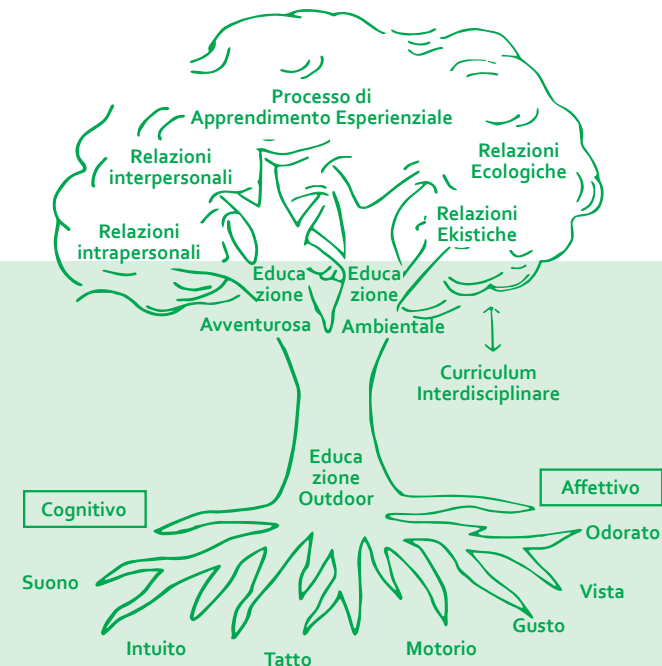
Processo di Apprendimento Esperienziale

Relazioni interpersonali

Relazioni intrapersonali

Relazioni Ecologiche

Relazioni Ekistiche

Educa zione Avventurosa

Educa zione Ambientale

Curriculum Interdisciplinare

Educa zione Outdoor

Cognitivo

Affettivo

Suono

Intuito

Tatto

Motorio

Gusto

Vista

Odorato